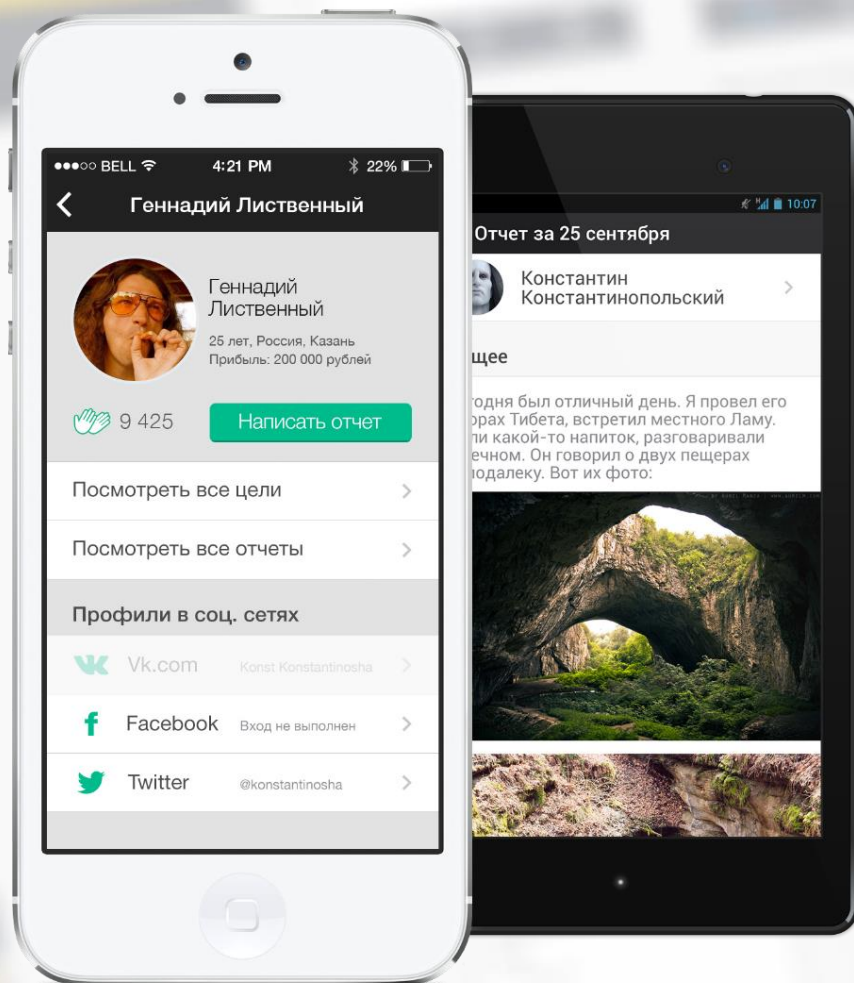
●●●○○ BELL 4:21 PM 22%

Геннадий Лиственный

Геннадий Лиственный

25 лет, Россия, Казань
Прибыль: 200 000 рублей

9 425

Написать отчет

Посмотреть все цели

Посмотреть все отчеты

Профили в соц. сетях

Vk.com Konst Konstantinosha

Facebook Вход не выполнен

Twitter @konstantinosha

10:07

Отчет за 25 сентября

Константин Константинопольский

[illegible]щее

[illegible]годня был отличный день. Я провел его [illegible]рах Тибета, встретил местного Ламу. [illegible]ли какой-то напиток, разговаривали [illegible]ечном. Он говорил о двух пещерах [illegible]одалеку. Вот их фото: